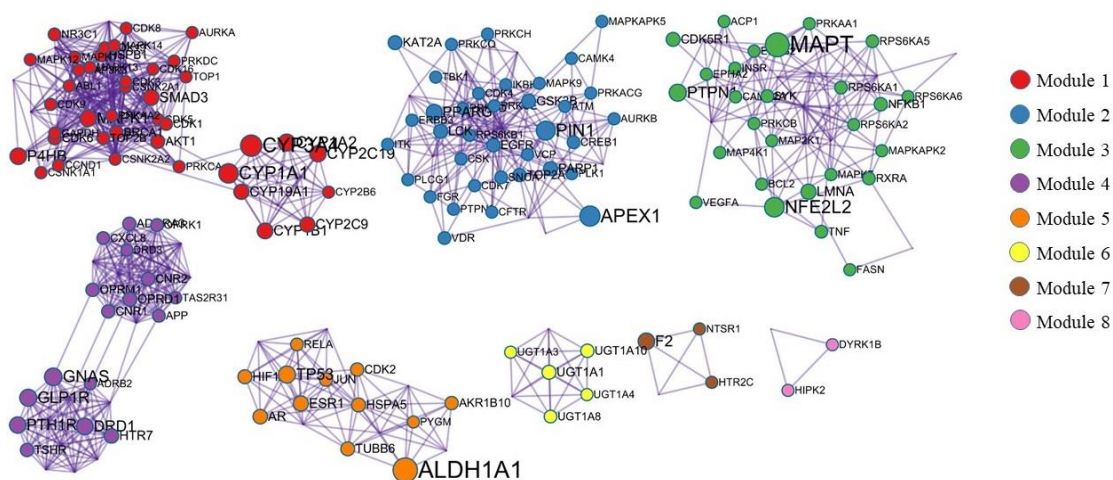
NR3C1
CDK8
AURKA
MAPK14
MAPK12
PRKDC
CDK2
TOP1
SMAD3
ABL1
CDK9
CDK1
AKT1
BRCA1
CCND1
CSNK2A2
CSNK1A1
P4HB
PRKCA
CYP3A4
CYP2A2
CYP1A1
CYP2C19
CYP19A1
CYP2B6
CYP1B1
CYP2C9
KAT2A
PRKCQ
PRKCH
MAPKAPK5
CAMK4
TBK1
MAPK9
PRKACG
PPARG
GSK3B
ATM
ERBB2
LCK
RPS6KB1
PIN1
AURKB
CREB1
ITK
EGFR
CSK
VCP
PARP1
PLK1
TOP2A
PLCG1
FGR
CDK7
PTPN
CFTR
VDR
APEX1
CDK5R1
ACP1
PRKAA1
MAPT
RPS6KA5
EPHA2
INSR
PTPN1
SYK
RPS6KA1
RPS6KA6
NFKB1
PRKCB
RPS6KA2
MAP2K1
MAP4K1
MAPKAPK2
BCL2
MAPK
RXRA
LMNA
VEGFA
NFE2L2
TNF
FASN
Module 1
Module 2
Module 3
Module 4
Module 5
Module 6
Module 7
Module 8
ADRA2
GRK1
CXCL8
DRD3
CNR2
OPRM1
OPRD1
TAS2R31
CNR1
APP
GNAS
ADRB2
GLP1R
PTH1R
DRD1
HTR7
TSHR
RELA
HIF1
TP53
JUN
CDK2
ESR1
HSPA5
AKR1B10
AR
PYGM
TUBB6
ALDH1A1
UGT1A3
UGT1A10
UGT1A1
UGT1A4
UGT1A8
F2
NTSR1
HTR2C
DYRK1B
HIPK2